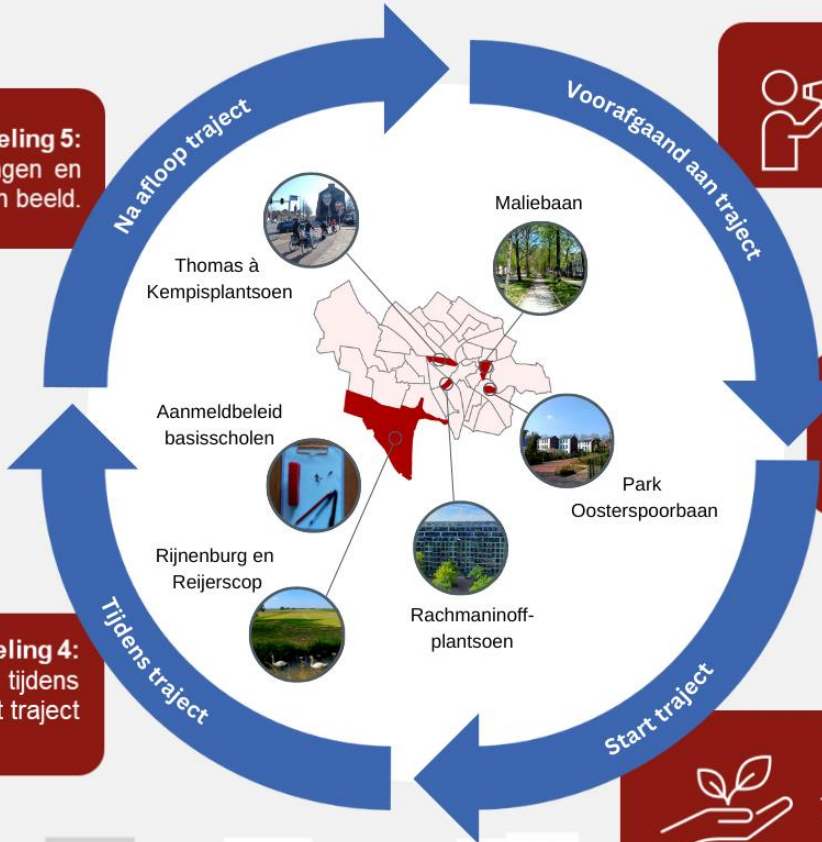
eling 5:
gen en
n beeld.

Na afloop traject

Voorafgaand aan traject

Thomas à Kempisplantsoen

Maliebaan

Aanmeldbeleid basisscholen

Park Oosterspoorbaan

Rijnenburg en Reijerscop

Rachmaninoff-plantsoen

eling 4:
tijdens
t traject

Tijdens traject

Start traject